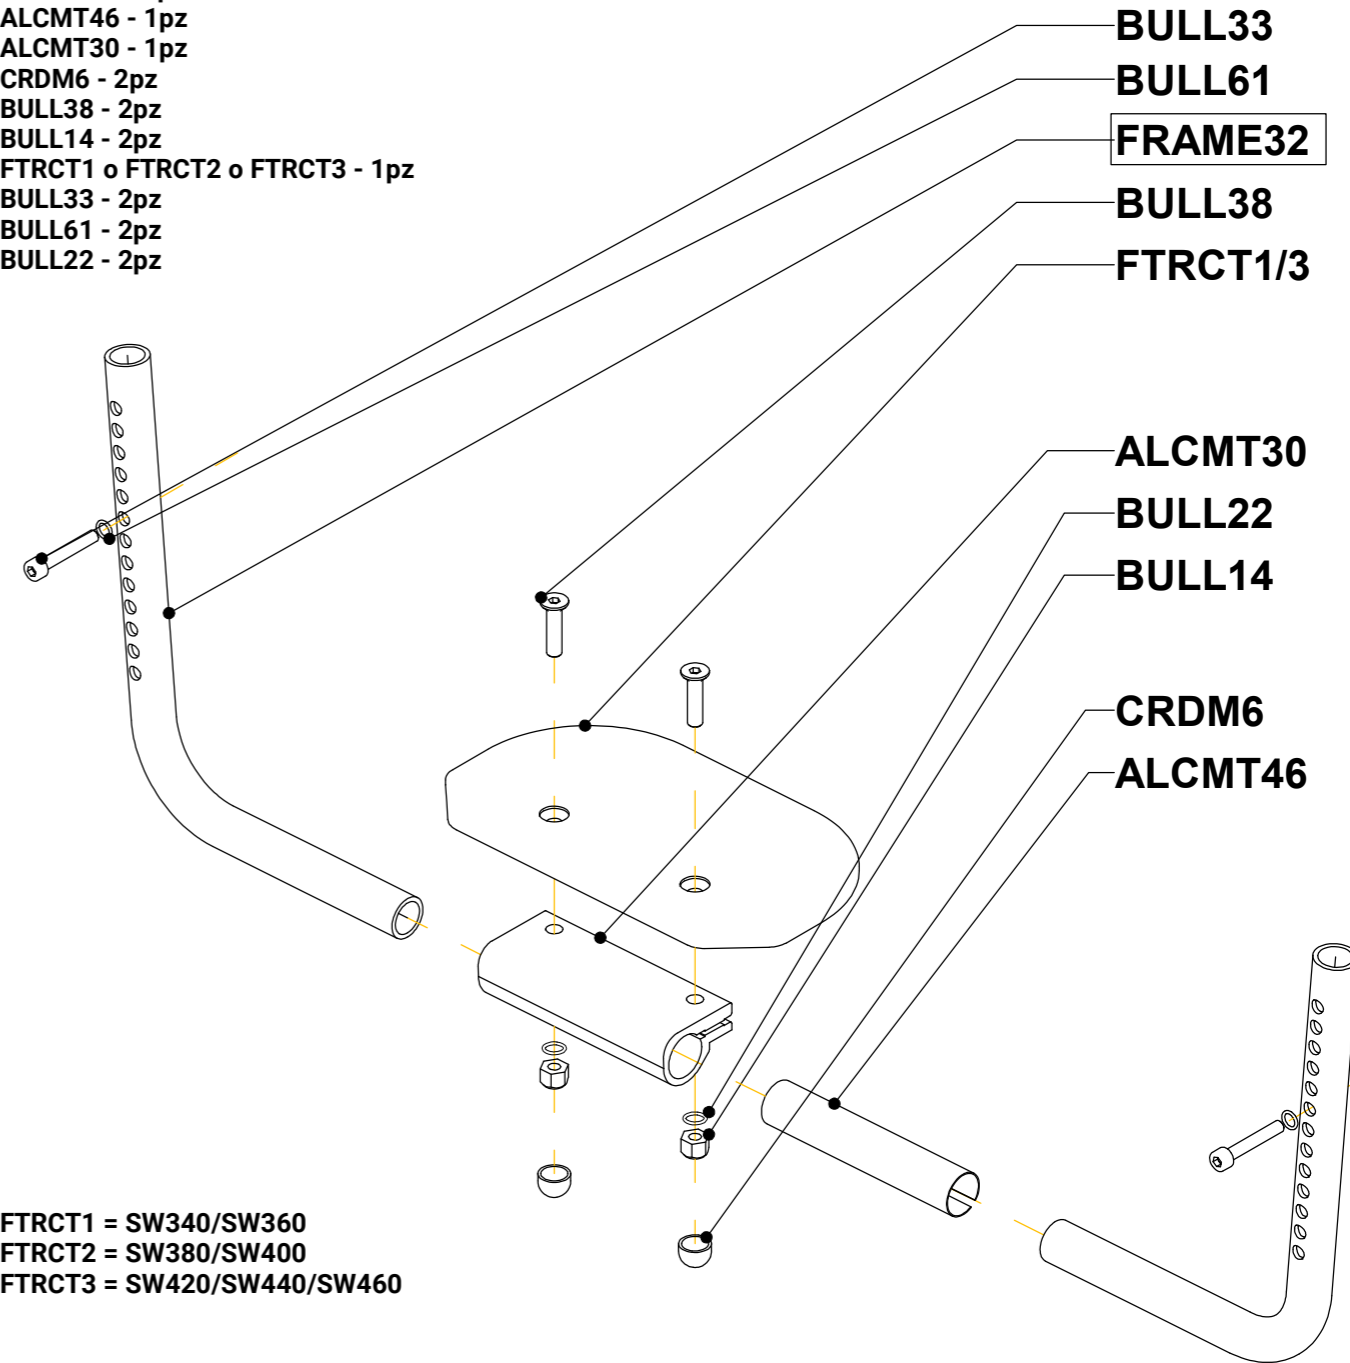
ALCMT46 - 1pz
ALCMT30 - 1pz
CRDM6 - 2pz
BULL38 - 2pz
BULL14 - 2pz
FTRCT1 o FTRCT2 o FTRCT3 - 1pz
BULL33 - 2pz
BULL61 - 2pz
BULL22 - 2pz

BULL33
BULL61
FRAME32
BULL38
FTRCT1/3
ALCMT30
BULL22
BULL14
CRDM6
ALCMT46

FTRCT1 = SW340/SW360
FTRCT2 = SW380/SW400
FTRCT3 = SW420/SW440/SW460